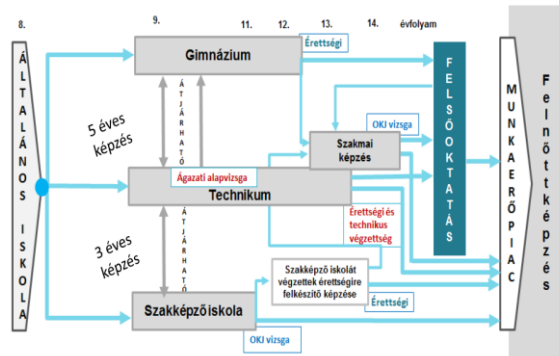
8.
9.
11.
12.
13.
14.
évfolyam

ÁLTALÁNOS ISKOLA

Gimnázium
Érettségi
ÁTJÁRHATÓ
5 éves képzés
OKJ vizsga
Szakmai képzés
Ágazati alapvizsga
Technikum
Érettségi és technikus végzettség
ÁTJÁRHATÓ
3 éves képzés
Szakképző iskolát végzettek érettségire felkészítő képzése
Érettségi
Szakképző iskola
OKJ vizsga

FELSŐOKTATÁS
MUNKAERŐPIAC
Felnőttképzés